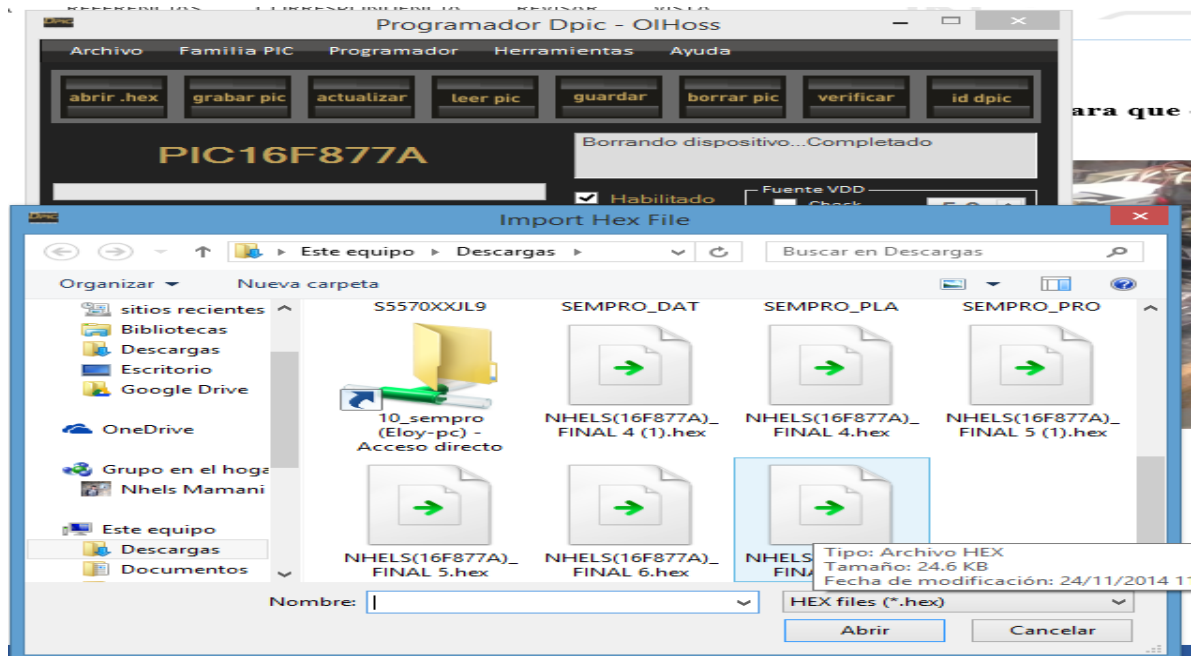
Programador Dpic - OlHoss

Archivo Familia PIC Programador Herramientas Ayuda

abrir .hex grabar pic actualizar leer pic guardar borrar pic verificar id dpic

PIC16F877A

Borrando dispositivo...Completado

Habilitado

Fuente VDD

ara que

Import Hex File

Este equipo ▸ Descargas ▸

Buscar en Descargas

Organizar ▾ Nueva carpeta

sitios recientes
Bibliotecas
Descargas
Escritorio
Google Drive

OneDrive

Grupo en el hoga
Nhels Mamani

Este equipo
Descargas
Documentos

S5570XXJL9
SEMPRO_DAT
SEMPRO_PLA
SEMPRO_PRO

10_sempro (Eloy-pc) - Acceso directo
NHELS(16F877A)_ FINAL 4 (1).hex
NHELS(16F877A)_ FINAL 4.hex
NHELS(16F877A)_ FINAL 5 (1).hex
NHELS(16F877A)_ FINAL 5.hex
NHELS(16F877A)_ FINAL 6.hex
NHELS FINA

Tipo: Archivo HEX
Tamaño: 24.6 KB
Fecha de modificación: 24/11/2014 1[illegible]

Nombre:

HEX files (*.hex)

Abrir Cancelar